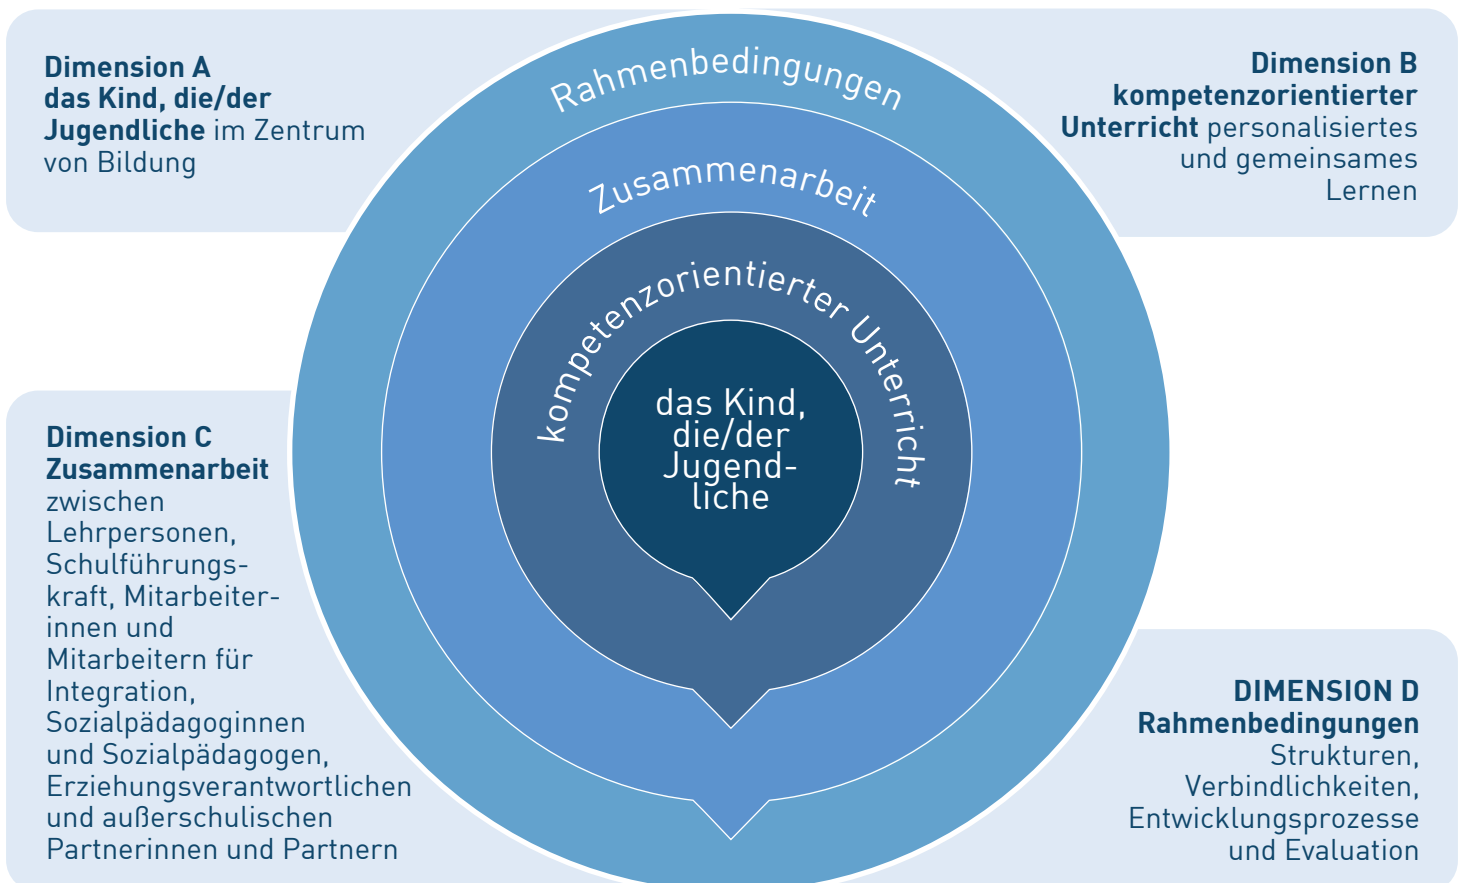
Dimension A
das Kind, die/der Jugendliche im Zentrum von Bildung

Rahmenbedingungen

Dimension B
kompetenzorientierter Unterricht personalisiertes und gemeinsames Lernen

Zusammenarbeit

kompetenzorientierter Unterricht

das Kind, die/der Jugendliche

Dimension C
Zusammenarbeit
zwischen Lehrpersonen, Schulführungskraft, Mitarbeiterinnen und Mitarbeitern für Integration, Sozialpädagoginnen und Sozialpädagogen, Erziehungsverantwortlichen und außerschulischen Partnerinnen und Partnern

DIMENSION D
Rahmenbedingungen
Strukturen, Verbindlichkeiten, Entwicklungsprozesse und Evaluation